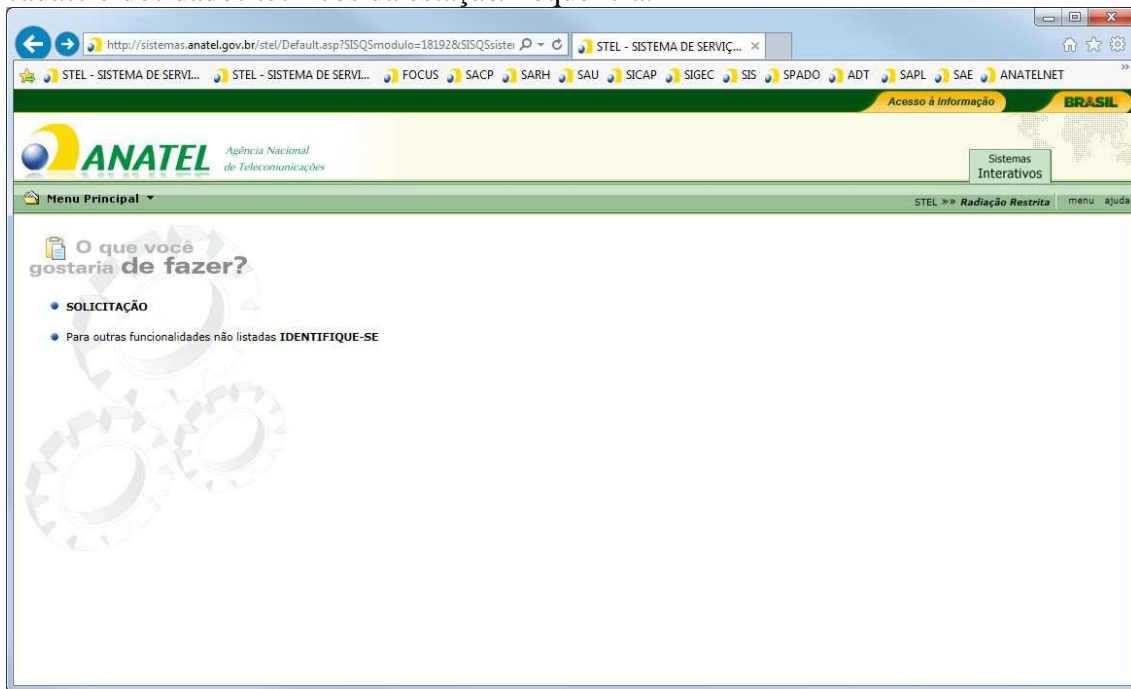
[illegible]

http://sistemas.anatel.gov.br/stel/Default.asp?SISQSmodulo=18192&SISQSsiste

STEL - SISTEMA DE SERVIÇ...

STEL - SISTEMA DE SERVI... STEL - SISTEMA DE SERVI... FOCUS SACP SARH SAU SICAP SIGEC SIS SPADO ADT SAPL SAE ANATELNET

Acesso à Informação BRASIL

ANATEL Agência Nacional de Telecomunicações

Sistemas Interativos

Menu Principal

STEL »» Radiação Restrita menu ajuda

O que você gostaria de fazer?

SOLICITAÇÃO

Para outras funcionalidades não listadas IDENTIFIQUE-SE